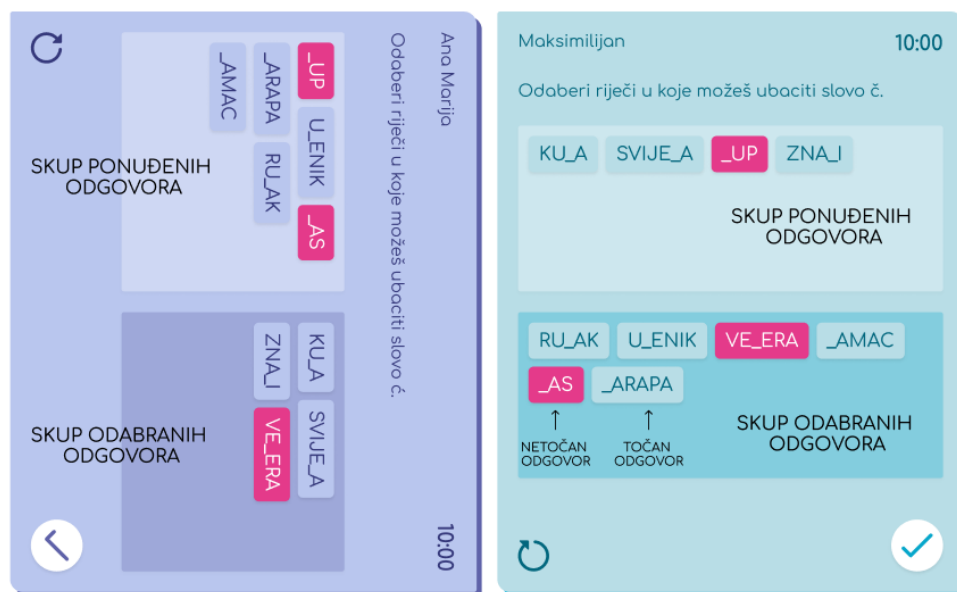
Ana Marija

Odaberi riječi u koje možeš ubaciti slovo č.

_UP
U_ENIK
_AS
_ARAPA
RU_AK
_AMAC

SKUP PONUĐENIH ODGOVORA

KU_A
SVIJE_A
ZNA_I
VE_ERA

SKUP ODABRANIH ODGOVORA

10:00

Maksimilijan

10:00

Odaberi riječi u koje možeš ubaciti slovo č.

KU_A
SVIJE_A
_UP
ZNA_I

SKUP PONUĐENIH ODGOVORA

RU_AK
U_ENIK
VE_ERA
_AMAC
_AS
_ARAPA

NETOČAN ODGOVOR
TOČAN ODGOVOR

SKUP ODABRANIH ODGOVORA